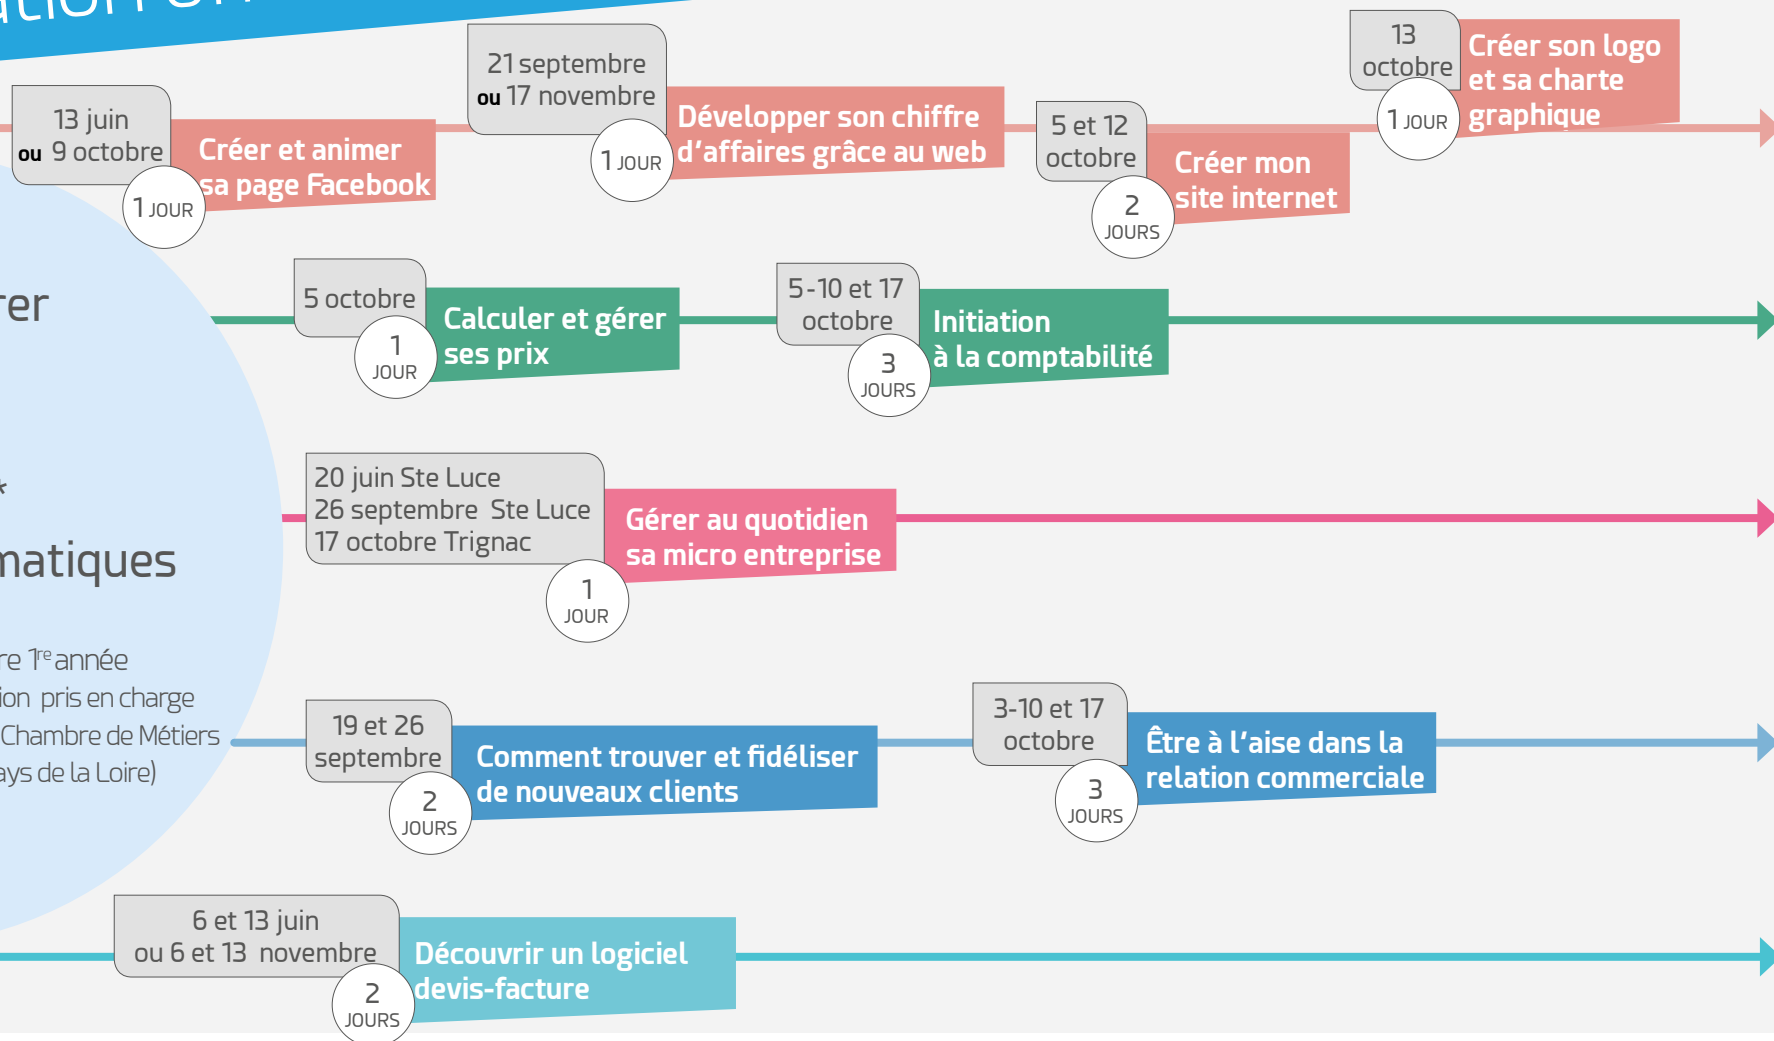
ation
13 juin
ou 9 octobre
1 JOUR
Créer et animer sa page Facebook

21 septembre
ou 17 novembre
1 JOUR
Développer son chiffre d'affaires grâce au web

5 et 12 octobre
2 JOURS
Créer mon site internet

13 octobre
1 JOUR
Créer son logo et sa charte graphique

rer

5 octobre
1 JOUR
Calculer et gérer ses prix

5-10 et 17 octobre
3 JOURS
Initiation à la comptabilité

*
matiques

20 juin Ste Luce
26 septembre Ste Luce
17 octobre Trignac
1 JOUR
Gérer au quotidien sa micro entreprise

re 1$^{re}$ année
ion pris en charge
Chambre de Métiers
ays de la Loire)

19 et 26 septembre
2 JOURS
Comment trouver et fidéliser de nouveaux clients

3-10 et 17 octobre
3 JOURS
Être à l'aise dans la relation commerciale

6 et 13 juin
ou 6 et 13 novembre
2 JOURS
Découvrir un logiciel devis-facture